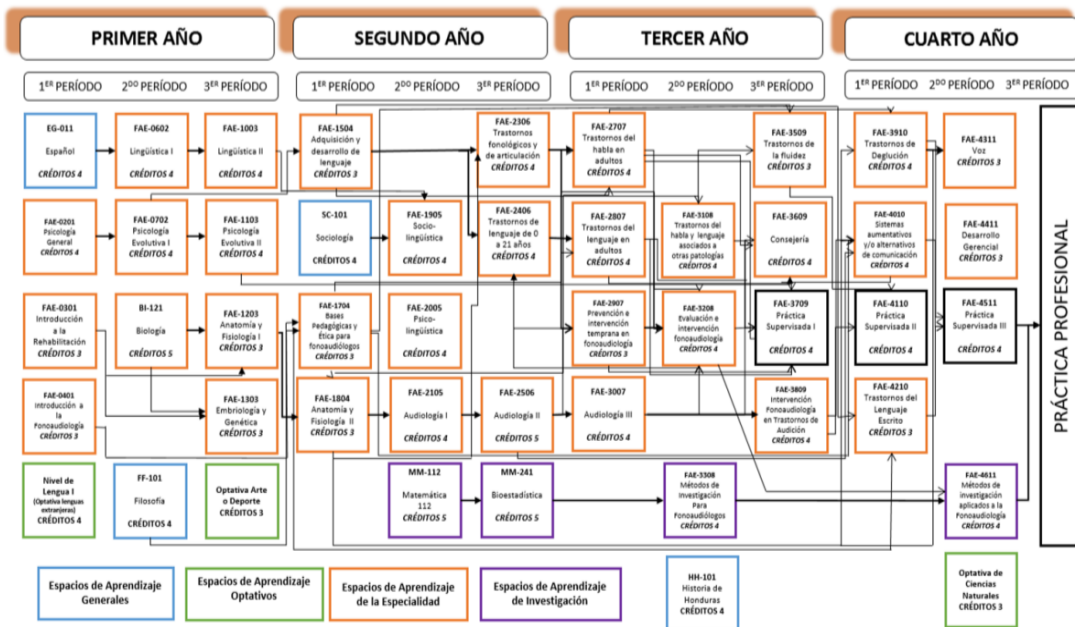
PRIMER AÑO

SEGUNDO AÑO

TERCER AÑO

CUARTO AÑO

1ER PERÍODO 2DO PERÍODO 3ER PERÍODO

1ER PERÍODO 2DO PERÍODO 3ER PERÍODO

1ER PERÍODO 2DO PERÍODO 3ER PERÍODO

1ER PERÍODO 2DO PERÍODO 3ER PERÍODO

EG-011 Español CRÉDITOS 4

FAE-0602 Lingüística I CRÉDITOS 4

FAE-1003 Lingüística II CRÉDITOS 4

FAE-1504 Adquisición y desarrollo de lenguaje CRÉDITOS 3

FAE-2306 Trastornos fonológicos y de articulación CRÉDITOS 4

FAE-2707 Trastornos del habla en adultos CRÉDITOS 4

FAE-3509 Trastornos de la fluidez CRÉDITOS 3

FAE-3910 Trastornos de Deglución CRÉDITOS 4

FAE-4311 Voz CRÉDITOS 3

FAE-0201 Psicología General CRÉDITOS 4

FAE-0702 Psicología Evolutiva I CRÉDITOS 4

FAE-1103 Psicología Evolutiva II CRÉDITOS 4

SC-101 Sociología CRÉDITOS 4

FAE-1905 Socio-lingüística CRÉDITOS 4

FAE-2406 Trastornos de lenguaje de 0 a 21 años CRÉDITOS 4

FAE-2807 Trastornos del lenguaje en adultos CRÉDITOS 4

FAE-3108 Trastornos del habla y lenguaje asociados a otras patologías CRÉDITOS 4

FAE-3609 Consejería CRÉDITOS 4

FAE-4010 Sistemas aumentativos y/o alternativos de comunicación CRÉDITOS 4

FAE-4411 Desarrollo Gerencial CRÉDITOS 3

FAE-0301 Introducción a la Rehabilitación CRÉDITOS 3

BI-121 Biología CRÉDITOS 5

FAE-1203 Anatomía y Fisiología I CRÉDITOS 3

FAE-1704 Bases Pedagógicas y Ética para fonoaudiólogos CRÉDITOS 3

FAE-2005 Psico-lingüística CRÉDITOS 4

FAE-2907 Prevención e intervención temprana en fonoaudiología CRÉDITOS 3

FAE-3208 Evaluación e intervención fonoaudiológica CRÉDITOS 4

FAE-3709 Práctica Supervisada I CRÉDITOS 4

FAE-4110 Práctica Supervisada II CRÉDITOS 4

FAE-4511 Práctica Supervisada III CRÉDITOS 4

FAE-0401 Introducción a la Fonoaudiología CRÉDITOS 3

FAE-1303 Embriología y Genética CRÉDITOS 3

FAE-1804 Anatomía y Fisiología II CRÉDITOS 3

FAE-2105 Audiología I CRÉDITOS 4

FAE-2506 Audiología II CRÉDITOS 5

FAE-3007 Audiología III CRÉDITOS 4

FAE-3809 Intervención Fonoaudiología en Trastornos de Audición CRÉDITOS 4

FAE-4210 Trastornos del Lenguaje Escrito CRÉDITOS 3

Nivel de Lengua I (Optativa lenguas extranjeras) CRÉDITOS 4

FF-101 Filosofía CRÉDITOS 4

Optativa Arte o Deporte CRÉDITOS 3

MM-112 Matemática 112 CRÉDITOS 5

MM-241 Bioestadística CRÉDITOS 5

FAE-3308 Métodos de Investigación Para Fonoaudiólogos CRÉDITOS 4

FAE-4611 Métodos de investigación aplicados a la Fonoaudiología CRÉDITOS 4

PRÁCTICA PROFESIONAL

Espacios de Aprendizaje Generales

Espacios de Aprendizaje Optativos

Espacios de Aprendizaje de la Especialidad

Espacios de Aprendizaje de Investigación

HH-101 Historia de Honduras CRÉDITOS 4

Optativa de Ciencias Naturales CRÉDITOS 3